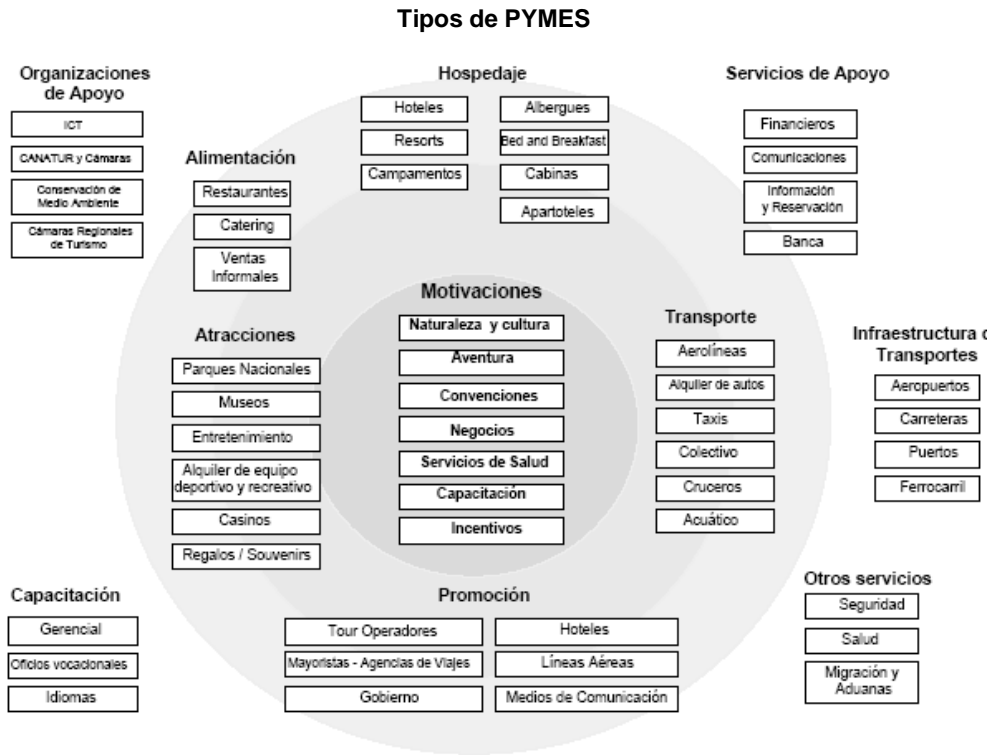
Tipos de PYMES

Organizaciones de Apoyo

ICT

CANATUR y Cámaras

Conservación de Medio Ambiente

Cámaras Regionales de Turismo

Hospedaje

Hoteles

Resorts

Campamentos

Albergues

Bed and Breakfast

Cabinas

Apartoteles

Servicios de Apoyo

Financieros

Comunicaciones

Información y Reservación

Banca

Alimentación

Restaurantes

Catering

Ventas Informales

Motivaciones

Naturaleza y cultura

Aventura

Convenciones

Negocios

Servicios de Salud

Capacitación

Incentivos

Atracciones

Parques Nacionales

Museos

Entretenimiento

Alquiler de equipo deportivo y recreativo

Casinos

Regalos / Souvenirs

Transporte

Aerolíneas

Alquiler de autos

Taxis

Colectivo

Cruceros

Acuático

Infraestructura d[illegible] Transportes

Aeropuertos

Carreteras

Puertos

Ferrocarril

Otros servicios

Seguridad

Salud

Migración y Aduanas

Capacitación

Gerencial

Oficios vocacionales

Idiomas

Promoción

Tour Operadores

Mayoristas - Agencias de Viajes

Gobierno

Hoteles

Líneas Aéreas

Medios de Comunicación